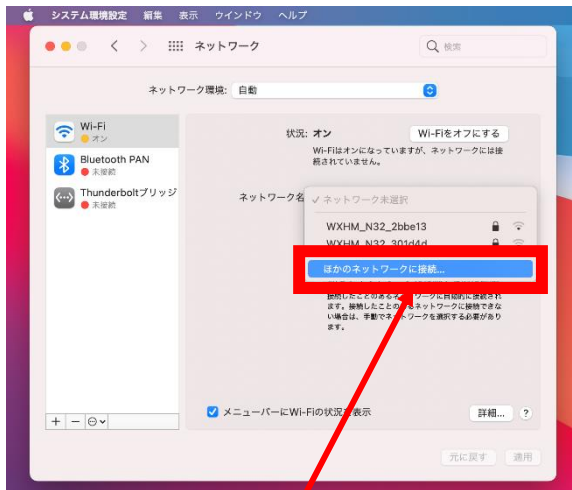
システム環境設定 編集 表示 ウインドウ ヘルプ

ネットワーク

検索

ネットワーク環境: 自動

Wi-Fi
オン

Bluetooth PAN
未接続

Thunderboltブリッジ
未接続

状況: オン

Wi-Fiをオフにする

Wi-Fiはオンになっていますが、ネットワークには接続されていません。

ネットワーク名

✓ ネットワーク未選択

WXHM_N32_2bbe13

WXHM_N32_301d4d

ほかのネットワークに接続...

接続したことのある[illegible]ワークに自動的に接続されます。接続したことのあるネットワークに接続できない場合は、手動でネットワークを選択する必要があります。

メニューバーにWi-Fiの状況を表示

詳細...

?

+ − ⊖

元に戻す

適用